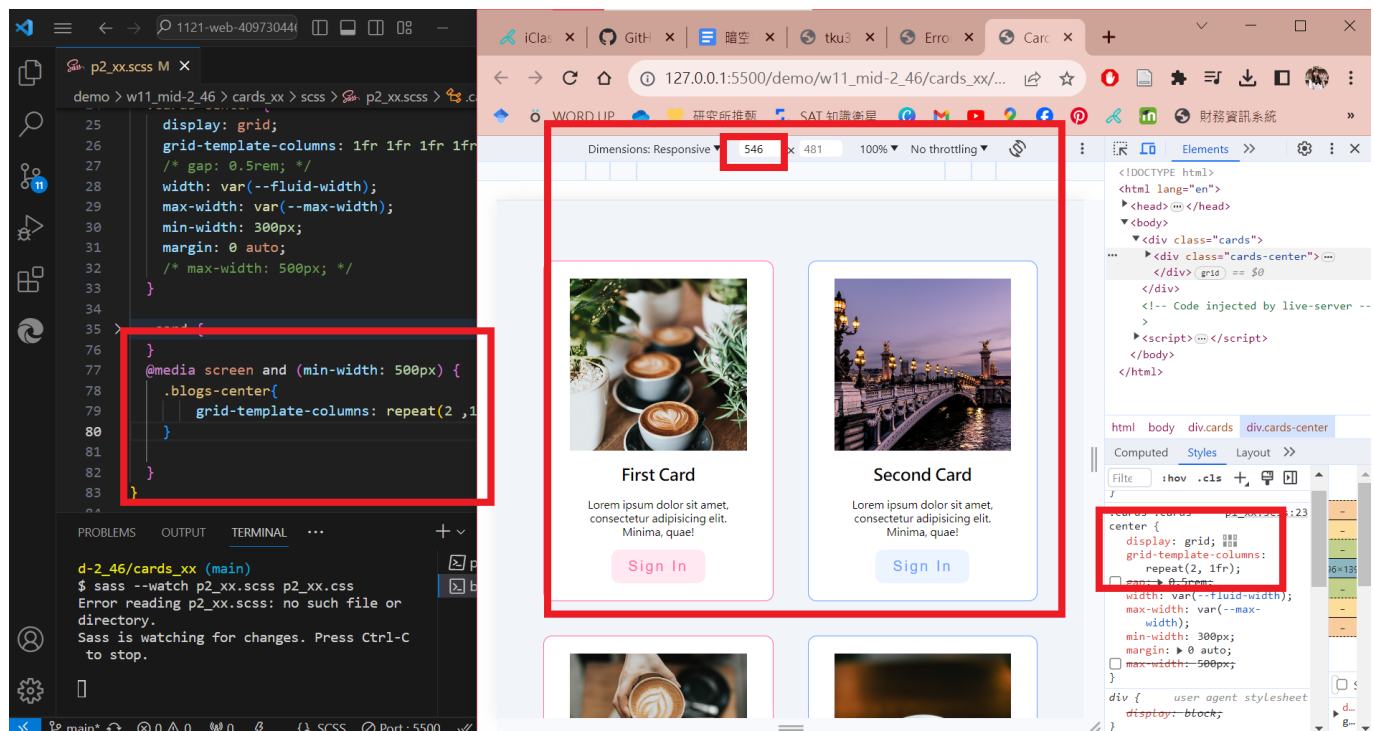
1121-web-40973044

p2_xx.scss M ×

demo > w11_mid-2_46 > cards_xx > scss > p2_xx.scss > .c

25 display: grid;
26 grid-template-columns: 1fr 1fr 1fr 1fr
27 /* gap: 0.5rem; */
28 width: var(--fluid-width);
29 max-width: var(--max-width);
30 min-width: 300px;
31 margin: 0 auto;
32 /* max-width: 500px; */
33 }
34
35 .card {
76 }
77 @media screen and (min-width: 500px) {
78 .blogs-center{
79 grid-template-columns: repeat(2 ,1
80 }
81
82 }
83 }

PROBLEMS OUTPUT TERMINAL ···

d-2_46/cards_xx (main)
$ sass --watch p2_xx.scss p2_xx.css
Error reading p2_xx.scss: no such file or directory.
Sass is watching for changes. Press Ctrl-C to stop.

main* ⊗ 0 ⚠ 0 SCSS Port : 5500

iClas × GitH × 暗空 × tku3 × Erro × Card ×

127.0.0.1:5500/demo/w11_mid-2_46/cards_xx/...

WORD UP 研究所推甄 SAT 知識衛星 財務資訊系統

Dimensions: Responsive ▾ 546 × 481 100% ▾ No throttling ▾

First Card
Lorem ipsum dolor sit amet, consectetur adipisicing elit. Minima, quae!
Sign In

Second Card
Lorem ipsum dolor sit amet, consectetur adipisicing elit. Minima, quae!
Sign In

Elements »

<!DOCTYPE html>
<html lang="en">
▶<head> ··· </head>
▼<body>
▼<div class="cards">
▶<div class="cards-center"> ···
</div> grid == $0
</div>
<!-- Code injected by live-server --
▶<script> ··· </script>
</body>
</html>

html body div.cards div.cards-center

Computed Styles Layout »

Filte :hov .cls

.cards .cards- p2_xx.scss:23
center {
display: grid;
grid-template-columns: repeat(2, 1fr);
gap: ▶ 0.5rem;
width: var(--fluid-width);
max-width: var(--max-width);
min-width: 300px;
margin: ▶ 0 auto;
max-width: 500px;
}

div { user agent stylesheet
display: block;